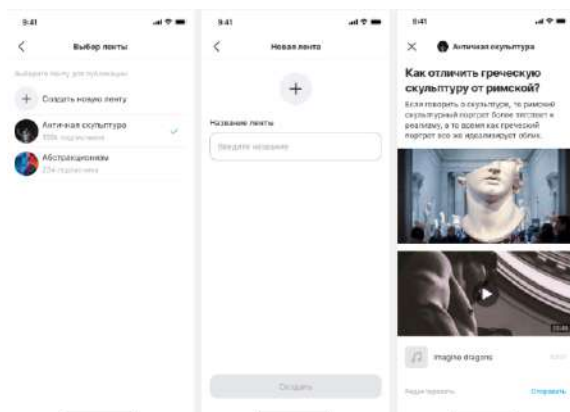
9:41

Выбор ленты

Выберите ленту для публикации

Создать новую ленту

Античная скульптура
100k подписчиков

Абстракционизм
234 подписчика

9:41

Новая лента

Название ленты

Введите название

Создать

9:41

Античная скульптура

Как отличить греческую скульптуру от римской?

Если говорить о скульптуре, то римский скульптурный портрет более тяготеет к реализму, а в то время как греческий портрет все же идеализирует облик.

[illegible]

Imagine dragons

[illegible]

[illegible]

Сохранить